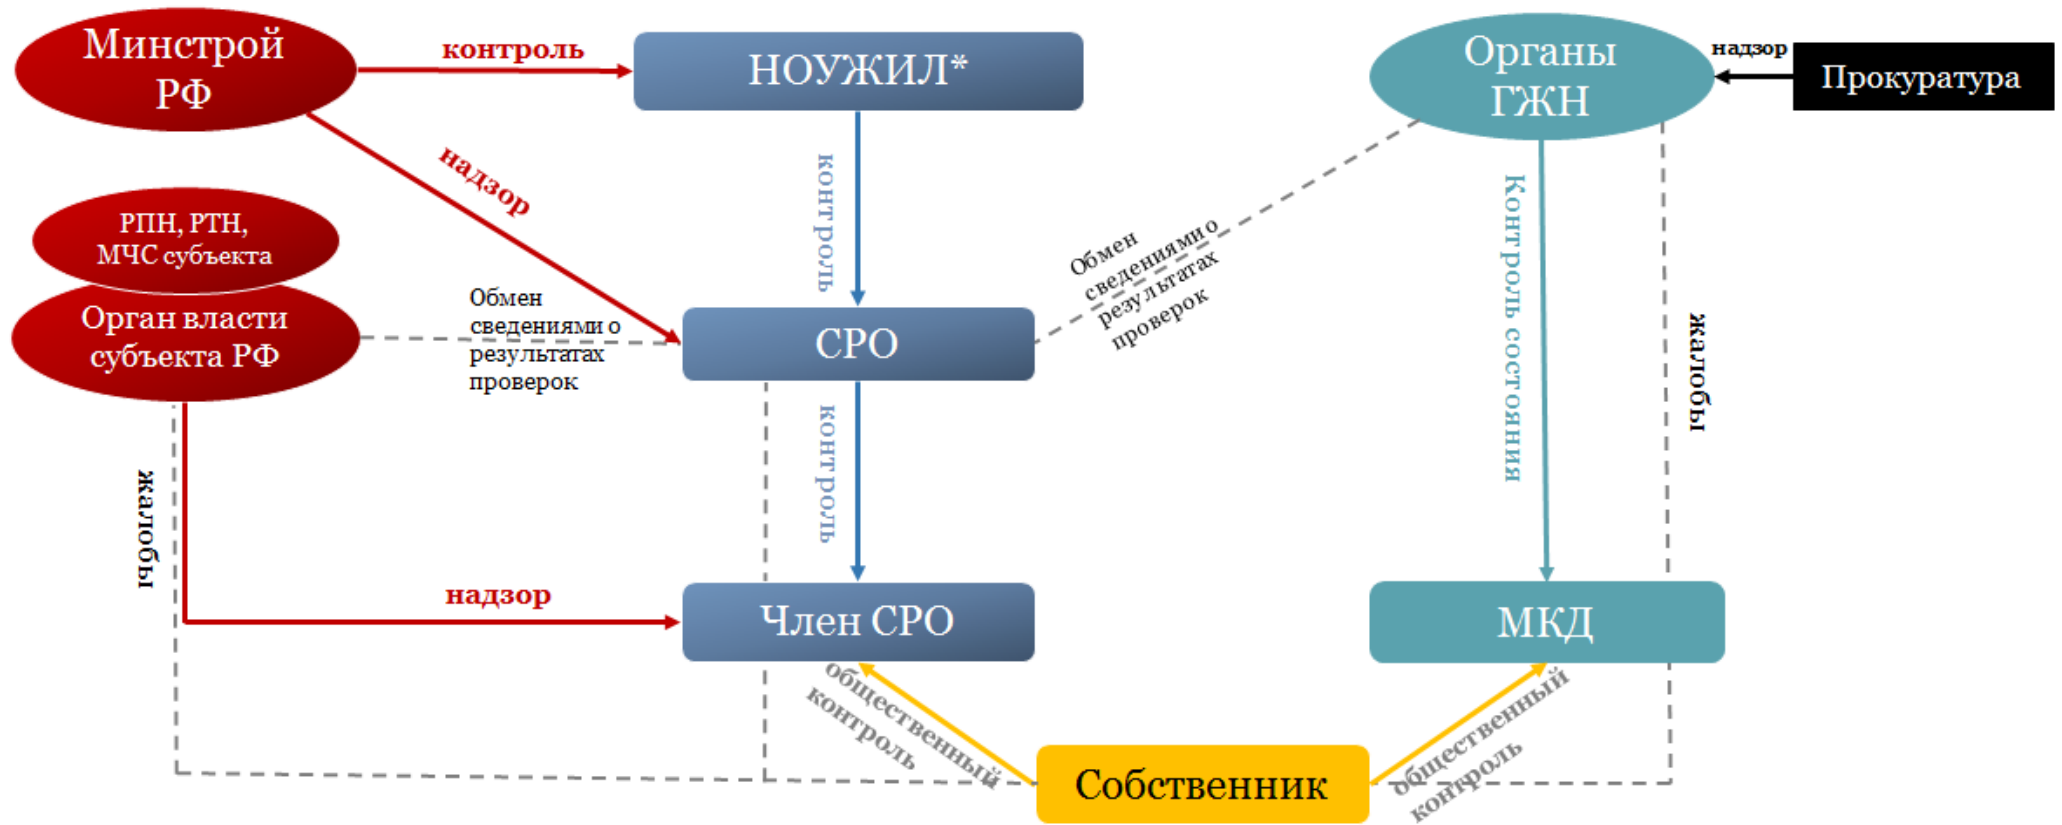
Минстрой РФ

контроль

НОУЖИЛ*

Органы ГЖН

надзор

Прокуратура

надзор

РПН, РТН, МЧС субъекта

Орган власти субъекта РФ

контроль

Обмен сведениями о результатах проверок

Обмен сведениями о результатах проверок

СРО

Контроль состояния

жалобы

жалобы

контроль

надзор

Член СРО

МКД

общественный контроль

общественный контроль

Собственник